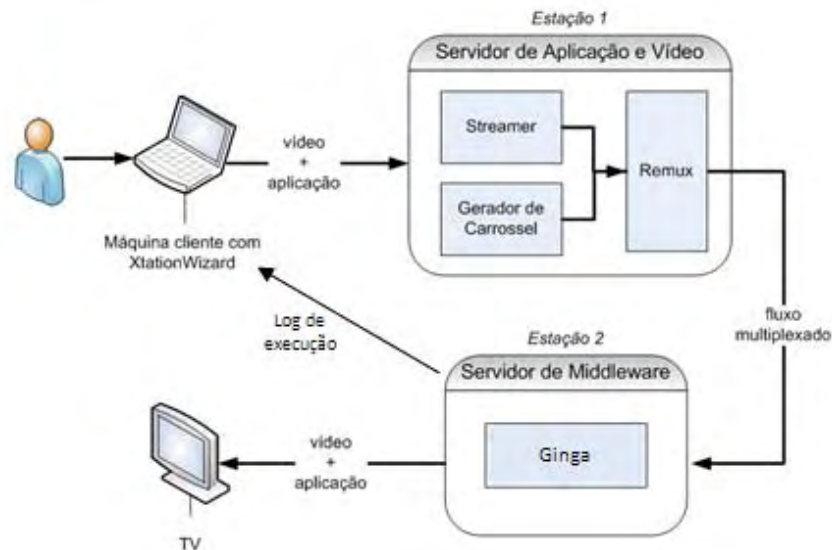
Estação 1

Servidor de Aplicação e Vídeo

Streamer

Gerador de Carrossel

Remux

vídeo + aplicação

Máquina cliente com XtationWizard

Log de execução

fluxo multiplexado

Estação 2

Servidor de Middleware

Ginga

vídeo + aplicação

TV